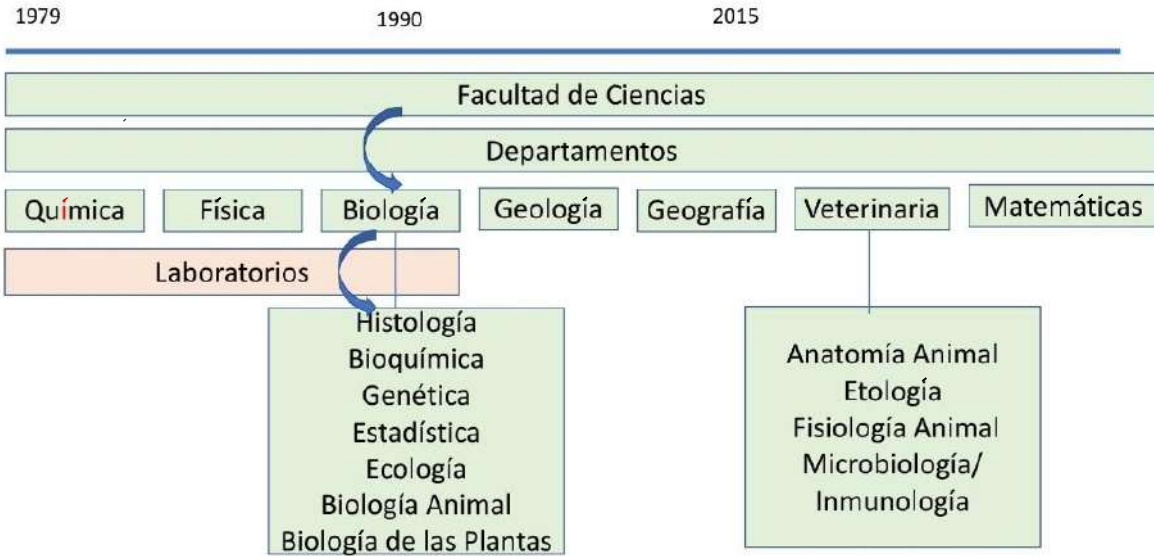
1979

1990

2015

Facultad de Ciencias

Departamentos

Química

Física

Biología

Geología

Geografía

Veterinaria

Matemáticas

Laboratorios

Histología
Bioquímica
Genética
Estadística
Ecología
Biología Animal
Biología de las Plantas

Anatomía Animal
Etología
Fisiología Animal
Microbiología/
Inmunología